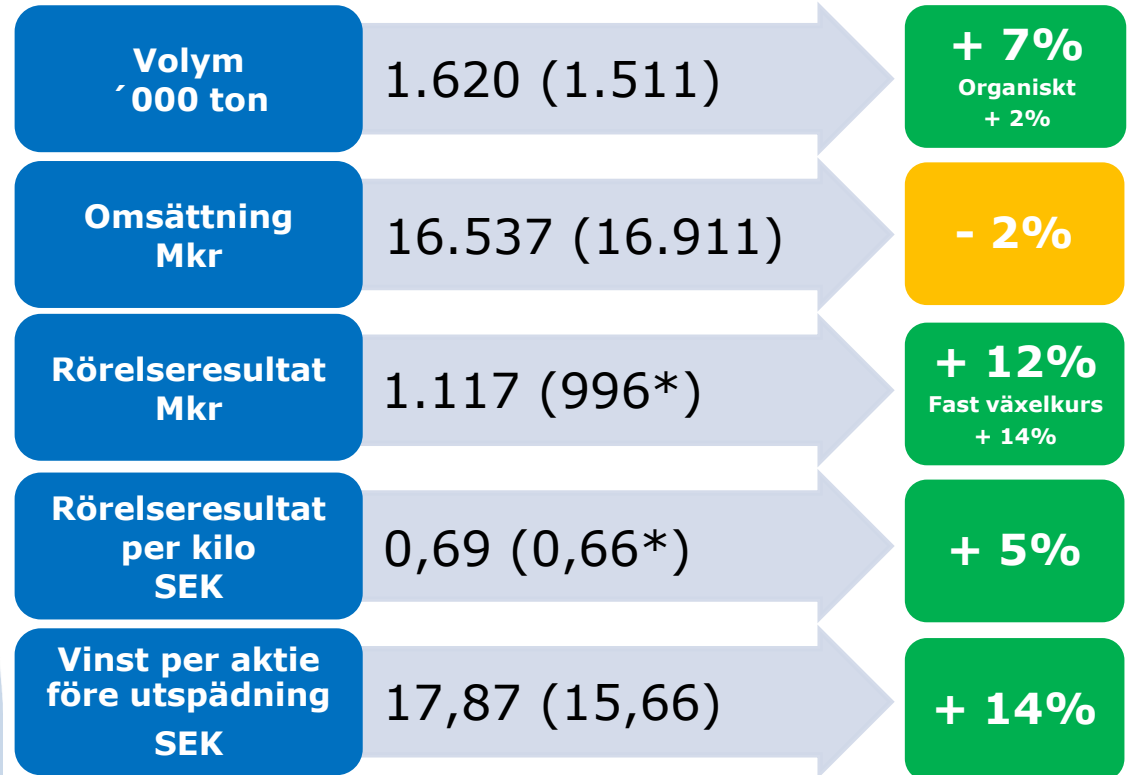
Volym
´000 ton

1.620 (1.511)

+ 7%
Organiskt
+ 2%

Omsättning
Mkr

16.537 (16.911)

- 2%

Rörelseresultat
Mkr

1.117 (996*)

+ 12%
Fast växelkurs
+ 14%

Rörelseresultat
per kilo
SEK

0,69 (0,66*)

+ 5%

Vinst per aktie
före utspädning
SEK

17,87 (15,66)

+ 14%